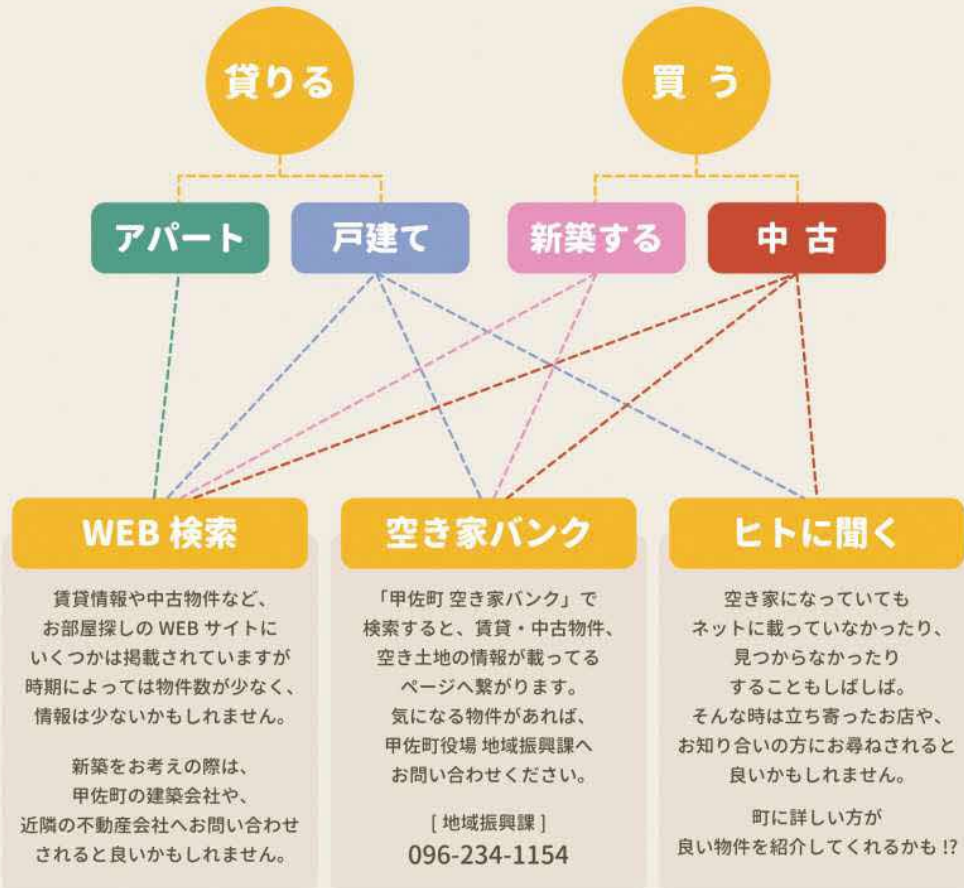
貸りる

買う

アパート

戸建て

新築する

中古

WEB 検索

賃貸情報や中古物件など、お部屋探しの WEB サイトにいくつかは掲載されていますが時期によっては物件数が少なく、情報は少ないかもしれません。

新築をお考えの際は、甲佐町の建築会社や、近隣の不動産会社へお問い合わせされると良いかもしれません。

空き家バンク

「甲佐町 空き家バンク」で検索すると、賃貸・中古物件、空き土地の情報が載ってるページへ繋がります。気になる物件があれば、甲佐町役場 地域振興課へお問い合わせください。

[ 地域振興課 ]
096-234-1154

ヒトに聞く

空き家になっていてもネットに載っていなかったり、見つからなかったりすることもしばしば。そんな時は立ち寄ったお店や、お知り合いの方にお尋ねされると良いかもしれません。

町に詳しい方が良い物件を紹介してくれるかも!?